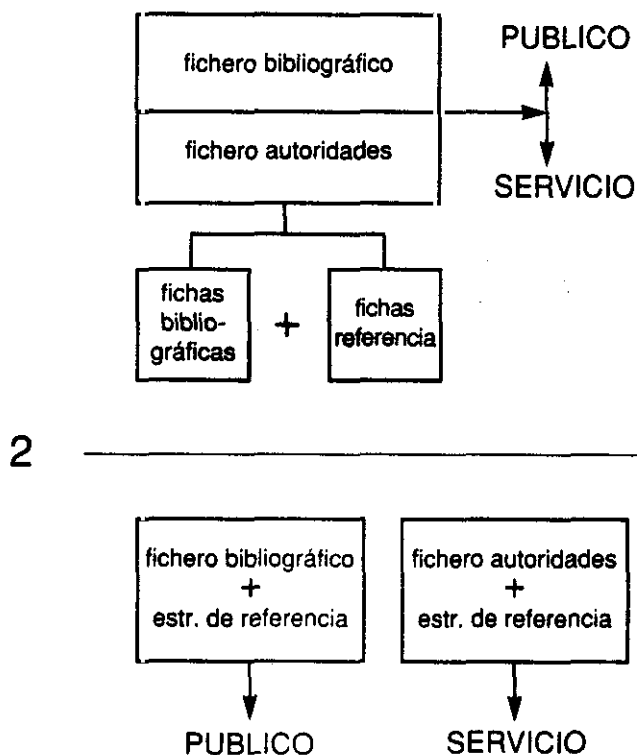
fichero bibliográfico

fichero autoridades

PUBLICO

SERVICIO

fichas bibliográficas + fichas referencia

2

fichero bibliográfico + estr. de referencia

fichero autoridades + estr. de referencia

PUBLICO

SERVICIO